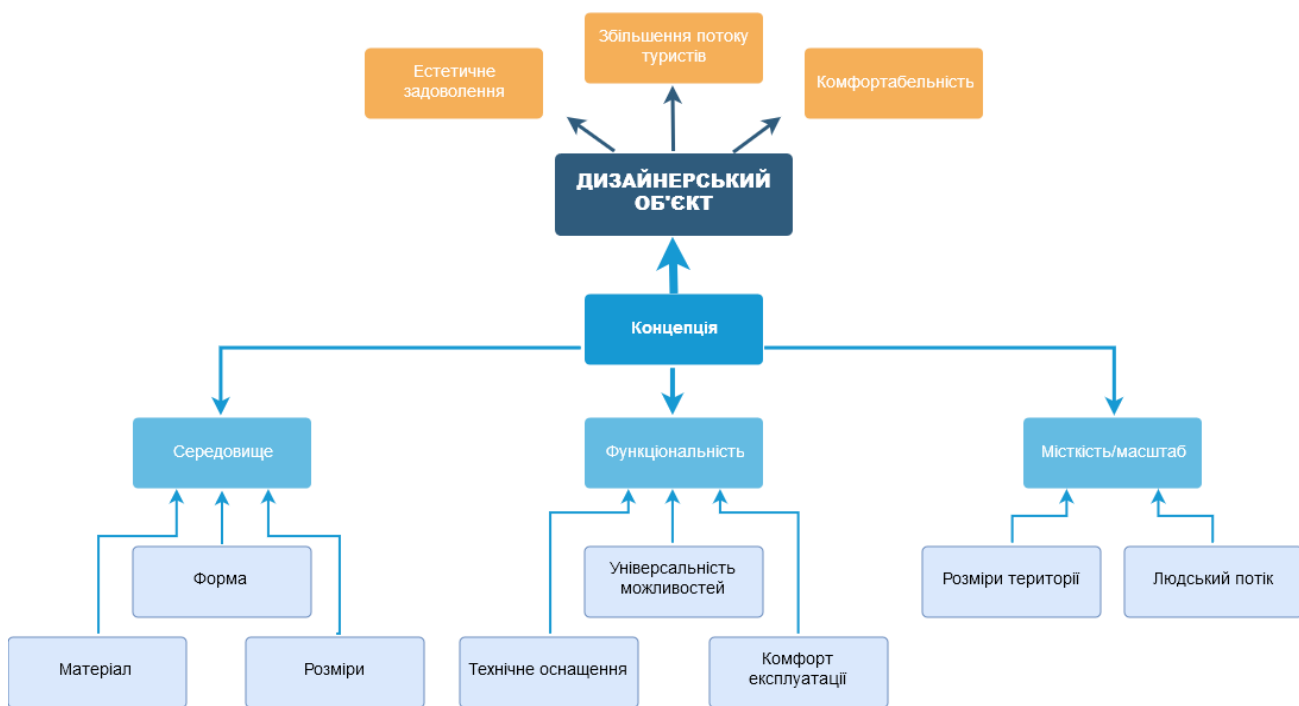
Естетичне задоволення

Збільшення потоку туристів

Комфортабельність

ДИЗАЙНЕРСЬКИЙ ОБ'ЄКТ

Концепція

Середовище

Функціональність

Місткість/масштаб

Форма

Матеріал

Розміри

Універсальність можливостей

Технічне оснащення

Комфорт експлуатації

Розміри території

Людський потік